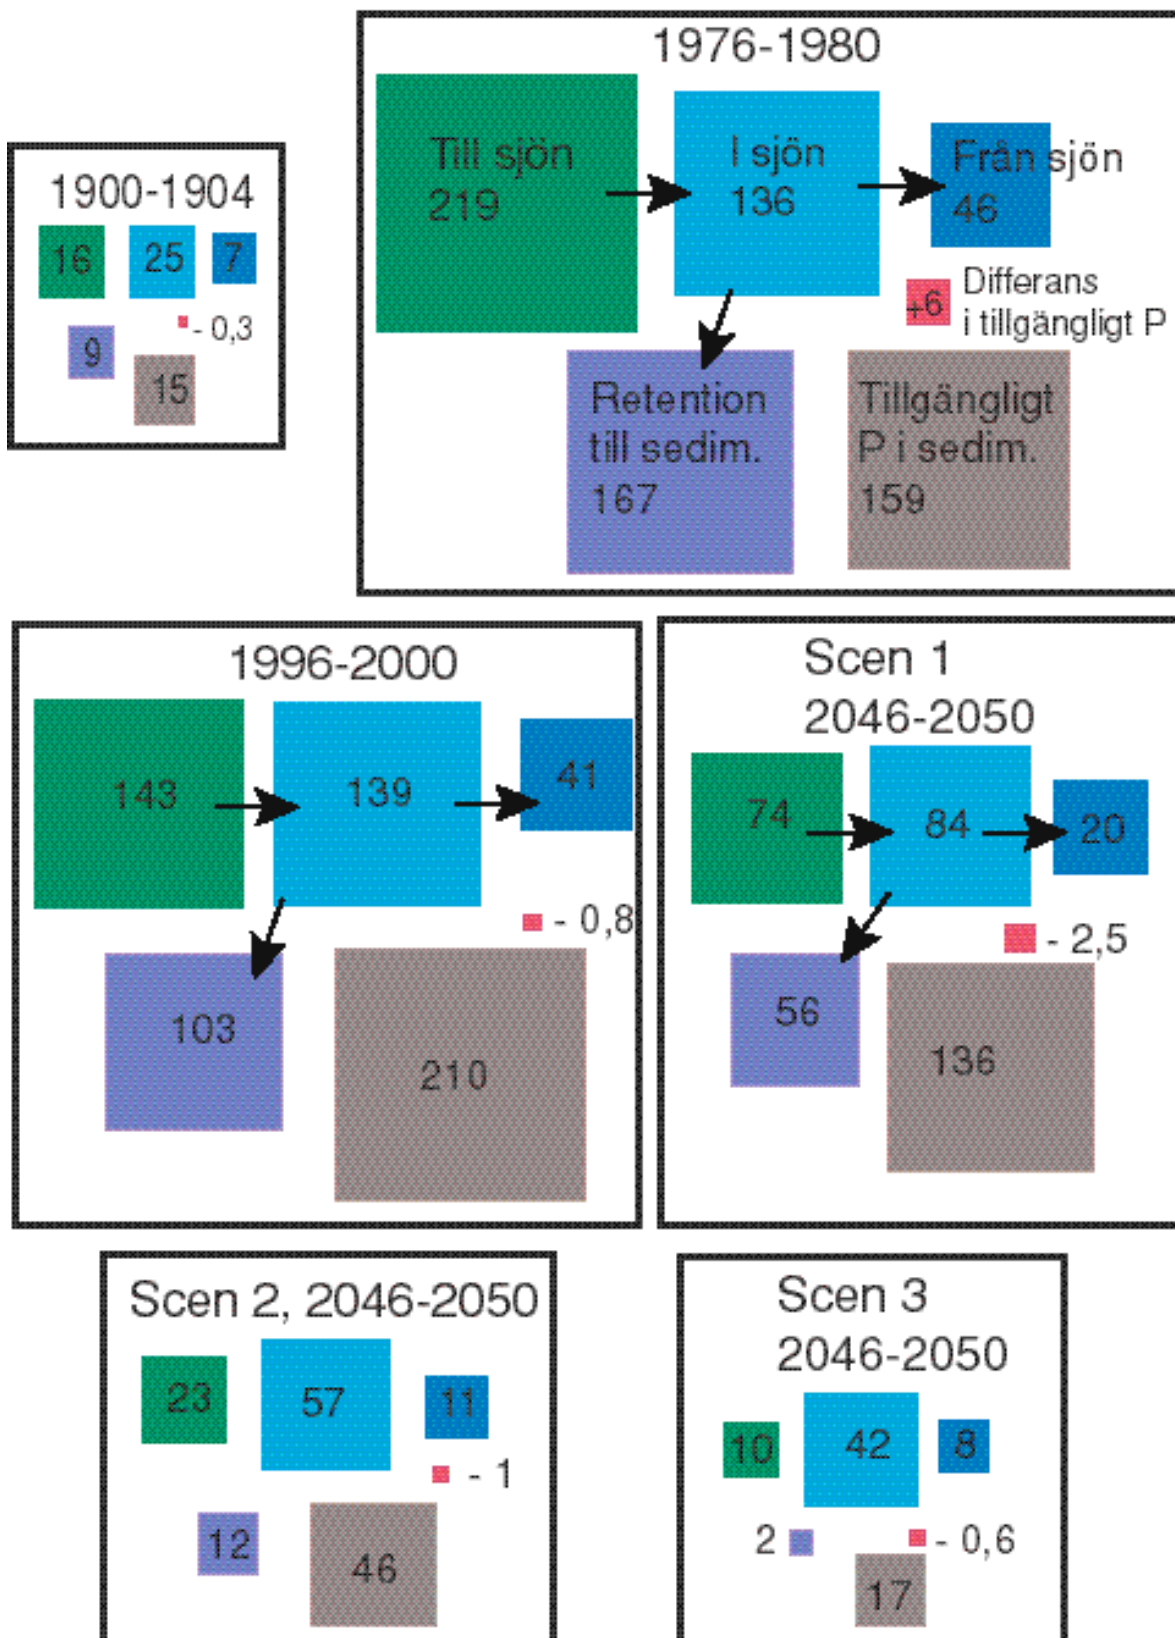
1900-1904

16

25

7

- 0,3

9

15

1976-1980

Till sjön 219

I sjön 136

Från sjön 46

+6

Differans i tillgängligt P

Retention till sedim. 167

Tillgängligt P i sedim. 159

1996-2000

143

139

41

- 0,8

103

210

Scen 1 2046-2050

74

84

20

- 2,5

56

136

Scen 2, 2046-2050

23

57

11

- 1

12

46

Scen 3 2046-2050

10

42

8

2

- 0,6

17